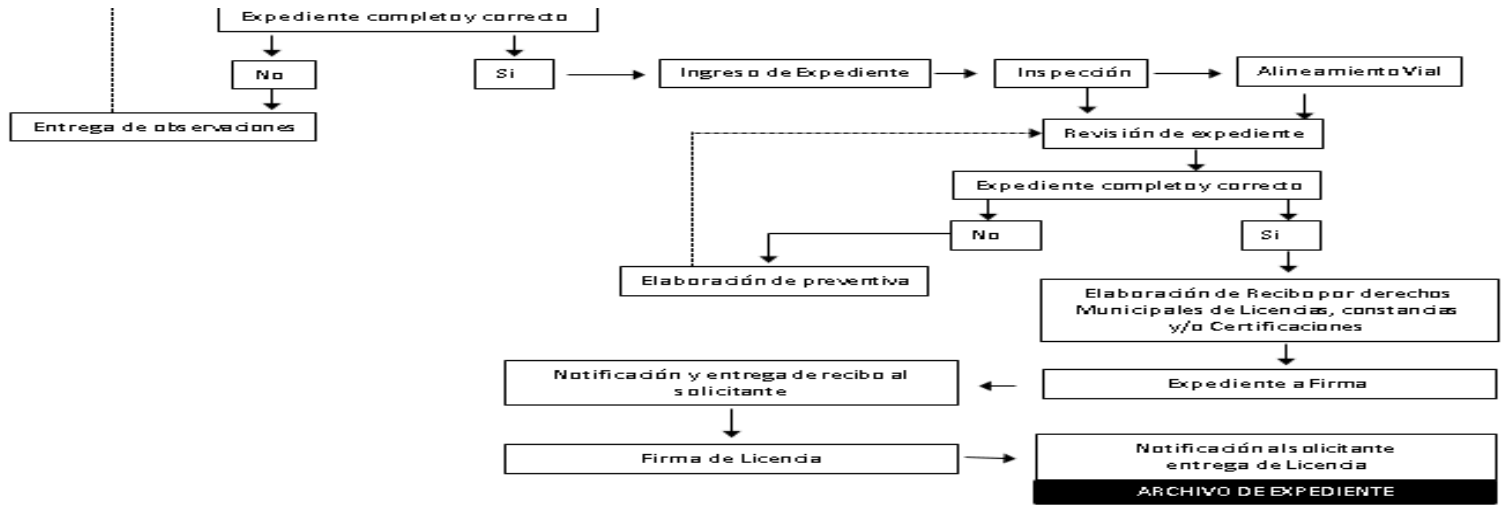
Expediente completo y correcto

No

Si

Ingreso de Expediente

Inspección

Alineamiento Vial

Entrega de observaciones

Revisión de expediente

Expediente completo y correcto

No

Si

Elaboración de preventiva

Elaboración de Recibo por derechos Municipales de Licencias, constancias y/o Certificaciones

Notificación y entrega de recibo al solicitante

Expediente a Firma

Firma de Licencia

Notificación al solicitante entrega de Licencia

ARCHIVO DE EXPEDIENTE